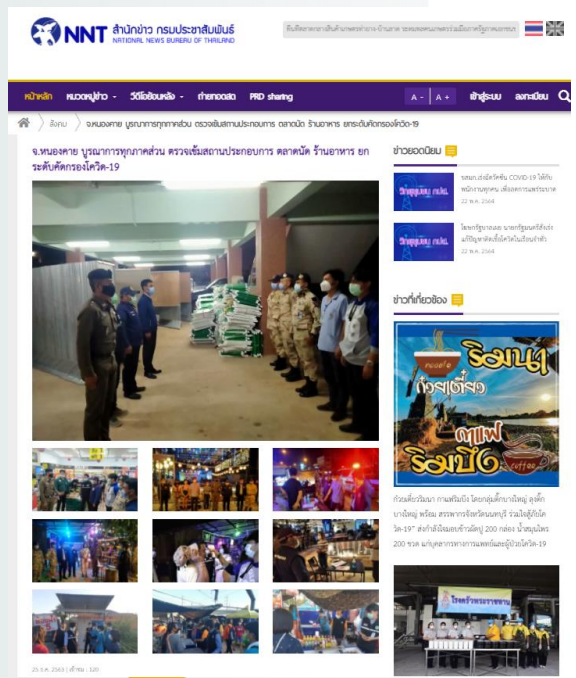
NNT สำนักข่าว กรมประชาสัมพันธ์
NATIONAL NEWS BUREAU OF THAILAND

หน้าหลัก หมวดหมู่ข่าว วีดีโอย้อนหลัง ถ่ายทอดสด PRD sharing A- A+ เข้าสู่ระบบ ลงทะเบียน

สังคม จ.หนองคาย บูรณาการทุกภาคส่วน ตรวจเข้มสถานประกอบการ ตลาดนัด ร้านอาหาร ยกระดับคัดกรองโควิด-19

จ.หนองคาย บูรณาการทุกภาคส่วน ตรวจเข้มสถานประกอบการ ตลาดนัด ร้านอาหาร ยกระดับคัดกรองโควิด-19

ข่าวยอดนิยม

22 พ.ค. 2564

22 พ.ค. 2564

ข่าวที่เกี่ยวข้อง

ริมน้ำ ก๋วยเตี๋ยว กาแฟ ริมปิง coffee

ก๋วยเตี๋ยวริมนา กาแฟริมปิง โดยกลุ่มตั้กบางใหญ่ ลงพื้นบางใหญ่ พร้อม สรรพากรจังหวัดนนทบุรี ร่วมใจสู้ภัยโควิด-19" ส่งกำลังใจมอบข้าวเหนียว 200 กล่อง น้ำสมุนไพร 200 ขวด แก่บุคลากรทางการแพทย์และผู้ป่วยโควิด-19

25 ก.ค. 2563 | เข้าชม : 320